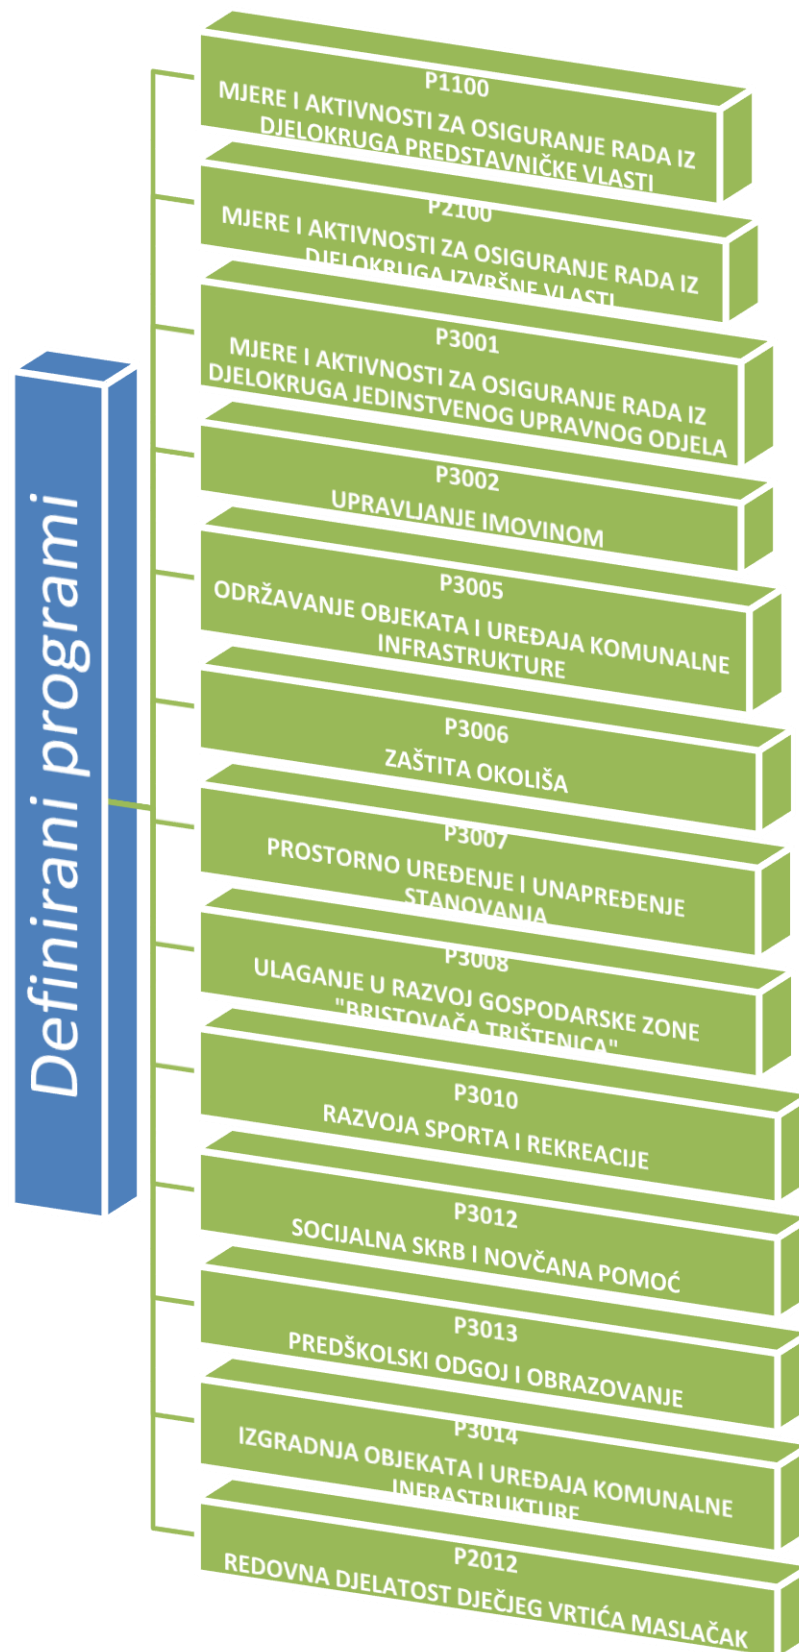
Definirani programi

P1100
MJERE I AKTIVNOSTI ZA OSIGURANJE RADA IZ DJELOKRUGA PREDSTAVNIČKE VLASTI

P2100
MJERE I AKTIVNOSTI ZA OSIGURANJE RADA IZ DJELOKRUGA IZVRŠNE VLASTI

P3001
MJERE I AKTIVNOSTI ZA OSIGURANJE RADA IZ DJELOKRUGA JEDINSTVENOG UPRAVNOG ODJELA

P3002
UPRAVLJANJE IMOVINOM

P3005
ODRŽAVANJE OBJEKATA I UREĐAJA KOMUNALNE INFRASTRUKTURE

P3006
ZAŠTITA OKOLIŠA

P3007
PROSTORNO UREĐENJE I UNAPREĐENJE STANOVANJA

P3008
ULAGANJE U RAZVOJ GOSPODARSKE ZONE "BRISTOVAČA TRIŠTENICA"

P3010
RAZVOJA SPORTA I REKREACIJE

P3012
SOCIJALNA SKRB I NOVČANA POMOĆ

P3013
PREDŠKOLSKI ODGOJ I OBRAZOVANJE

P3014
IZGRADNJA OBJEKATA I UREĐAJA KOMUNALNE INFRASTRUKTURE

P2012
REDOVNA DJELATOST DJEČJEG VRTIĆA MASLAČAK